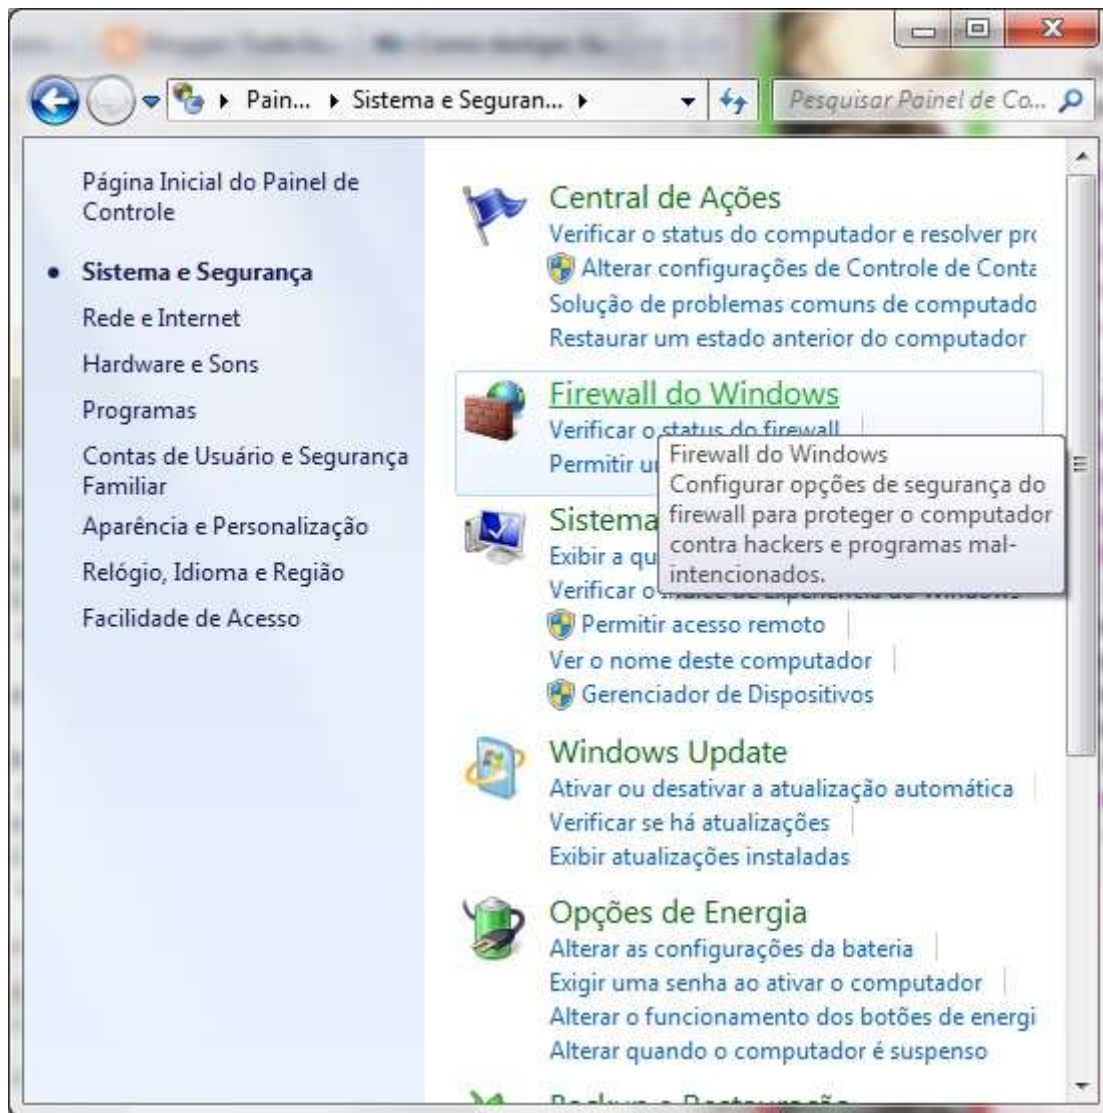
Pain... ▸ Sistema e Seguran... ▸

Pesquisar Painel de Co...

Página Inicial do Painel de Controle

• Sistema e Segurança

Rede e Internet

Hardware e Sons

Programas

Contas de Usuário e Segurança Familiar

Aparência e Personalização

Relógio, Idioma e Região

Facilidade de Acesso

Central de Ações

Verificar o status do computador e resolver pr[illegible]

Alterar configurações de Controle de Conta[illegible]

Solução de problemas comuns de computado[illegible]

Restaurar um estado anterior do computador

Firewall do Windows

Verificar o status do firewall

Permitir u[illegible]

Firewall do Windows
Configurar opções de segurança do firewall para proteger o computador contra hackers e programas mal-intencionados.

Sistema

Exibir a qu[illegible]

Verificar o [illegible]

Permitir acesso remoto

Ver o nome deste computador

Gerenciador de Dispositivos

Windows Update

Ativar ou desativar a atualização automática

Verificar se há atualizações

Exibir atualizações instaladas

Opções de Energia

Alterar as configurações da bateria

Exigir uma senha ao ativar o computador

Alterar o funcionamento dos botões de energi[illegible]

Alterar quando o computador é suspenso

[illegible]